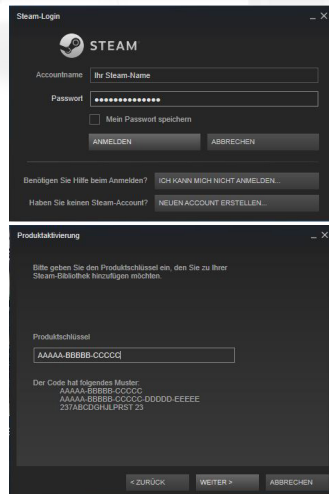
Steam-Login

STEAM

Accountname Ihr Steam-Name

Passwort ••••••••••••••

Mein Passwort speichern

ANMELDEN

ABBRECHEN

Benötigen Sie Hilfe beim Anmelden? ICH KANN MICH NICHT ANMELDEN...

Haben Sie keinen Steam-Account? NEUEN ACCOUNT ERSTELLEN...

Produktaktivierung

Bitte geben Sie den Produktschlüssel ein, den Sie zu Ihrer Steam-Bibliothek hinzufügen möchten.

Produktschlüssel

AAAAA-BBBBB-CCCCC

Der Code hat folgendes Muster:
AAAAA-BBBBB-CCCCC
AAAAA-BBBBB-CCCCC-DDDDD-EEEEE
237ABCDGHJLPRST 23

< ZURÜCK

WEITER >

ABBRECHEN